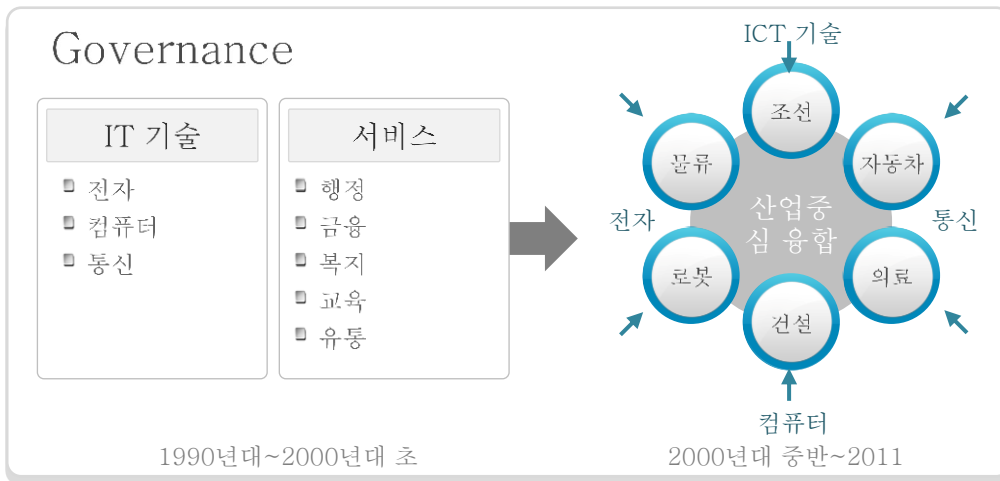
Governance

IT 기술

전자

컴퓨터

통신

서비스

행정

금융

복지

교육

유통

1990년대~2000년대 초

ICT 기술

조선

물류

자동차

산업중심 융합

전자

통신

로봇

의료

건설

컴퓨터

2000년대 중반~2011